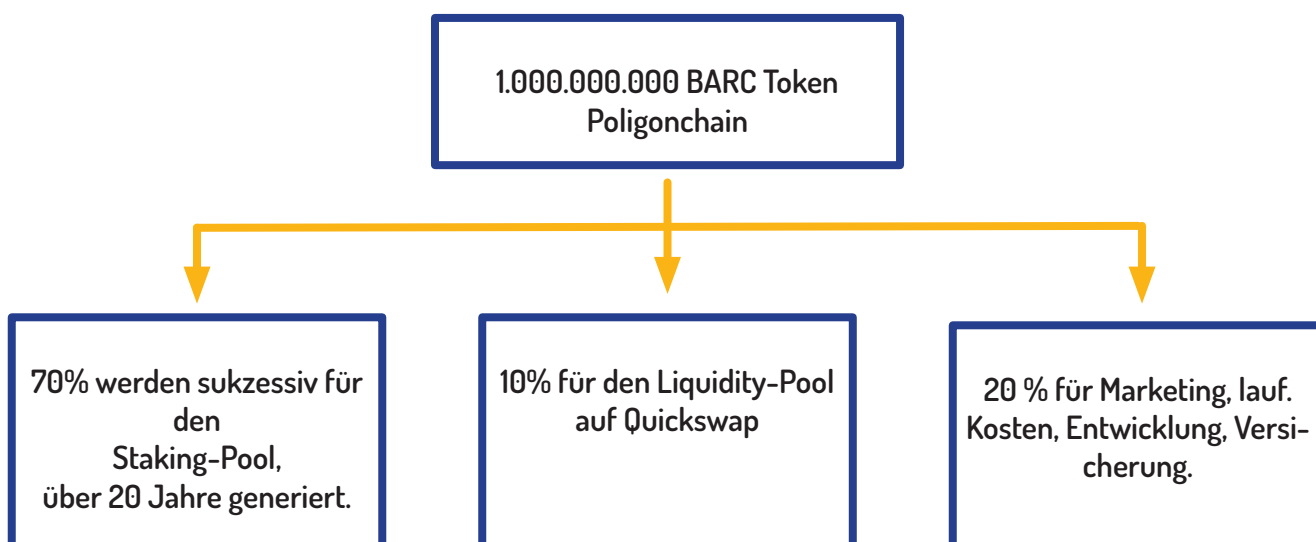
1.000.000.000 BARC Token
Poligonchain

70% werden sukzessiv für den Staking-Pool, über 20 Jahre generiert.

10% für den Liquidity-Pool auf Quickswap

20 % für Marketing, lauf. Kosten, Entwicklung, Versicherung.